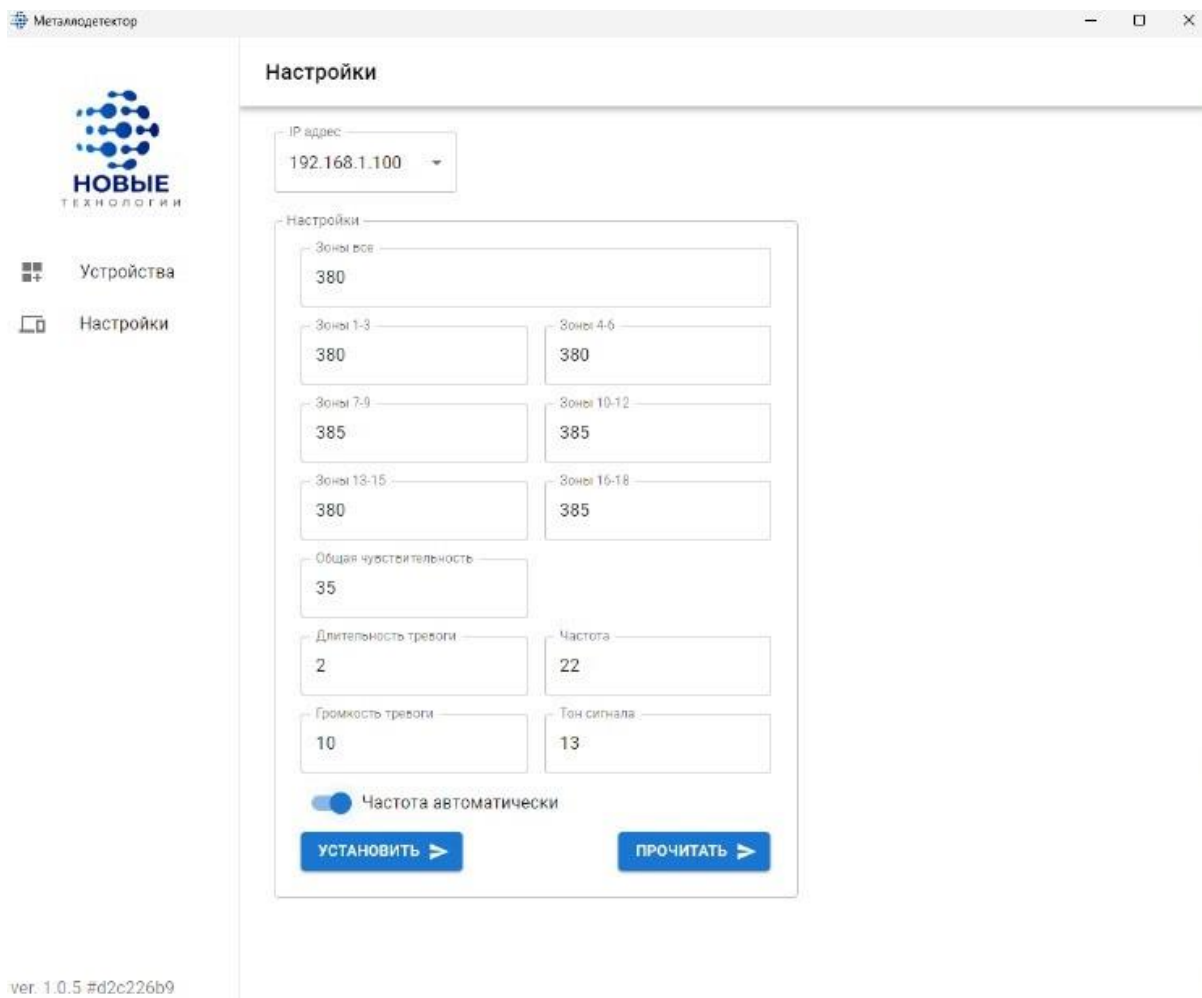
Металлодетектор

НОВЫЕ
ТЕХНОЛОГИИ

Устройства

Настройки

Настройки

IP адрес
192.168.1.100

Настройки

Зоны все
380

Зоны 1-3
380

Зоны 4-6
380

Зоны 7-9
385

Зоны 10-12
385

Зоны 13-15
380

Зоны 16-18
385

Общая чувствительность
35

Длительность тревоги
2

Частота
22

Громкость тревоги
10

Тон сигнала
13

Частота автоматически

УСТАНОВИТЬ

ПРОЧИТАТЬ

ver. 1.0.5 #d2c226b9